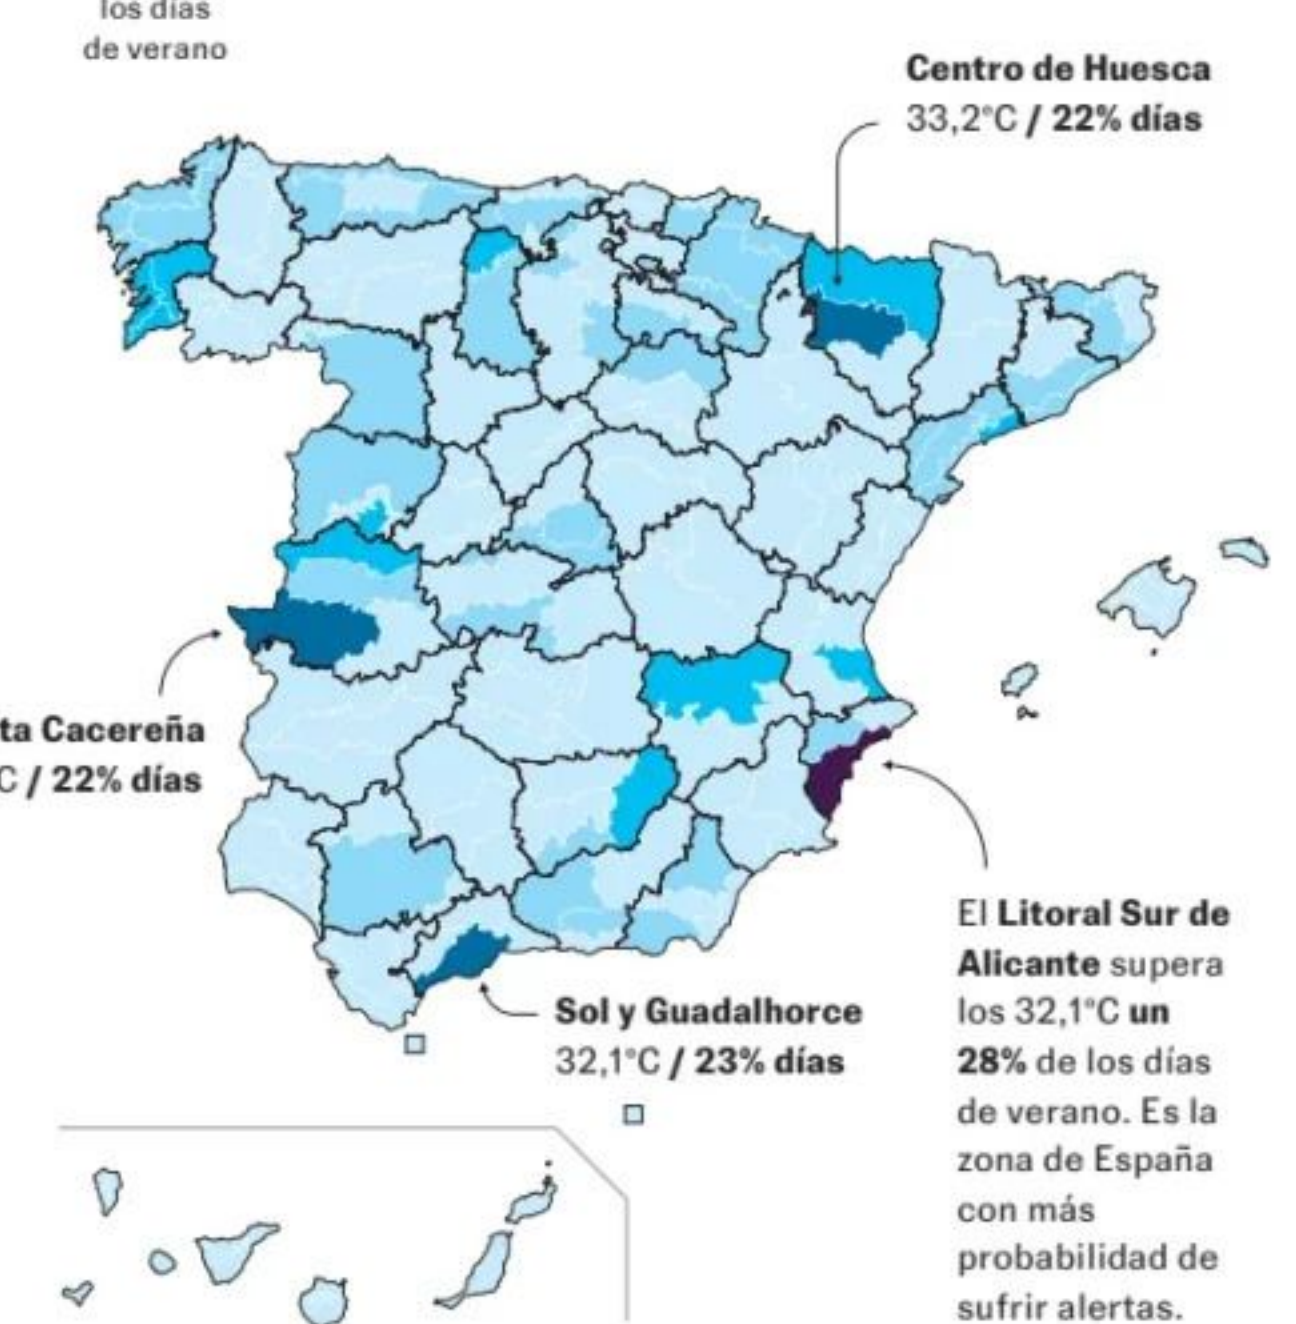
los días
de verano

Centro de Huesca
33,2°C / 22% días

ta Cacereña
C / 22% días

Sol y Guadalhorce
32,1°C / 23% días

El Litoral Sur de Alicante supera los 32,1°C un 28% de los días de verano. Es la zona de España con más probabilidad de sufrir alertas.